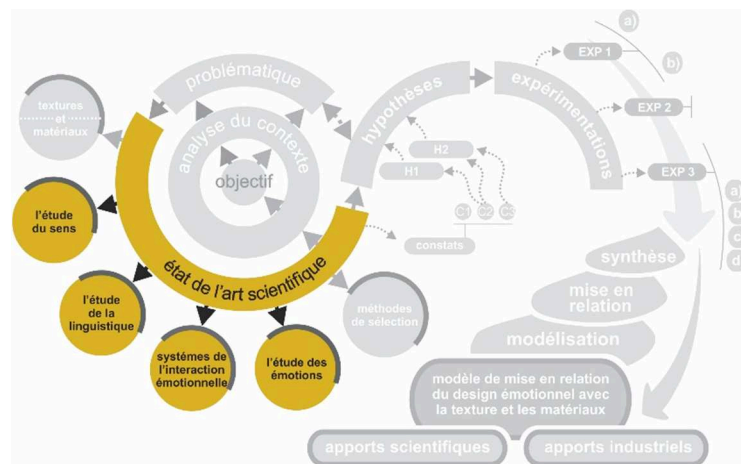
problématique

analyse du contexte

objectif

textures et matériaux

état de l'art scientifique

l'étude du sens

l'étude de la linguistique

systèmes de l'interaction émotionnelle

l'étude des émotions

méthodes de sélection

hypothèses

H2

H1

C1 C2 C3

constats

expérimentations

a)

b)

EXP 1

EXP 2

EXP 3

a
b
c
d

synthèse

mise en relation

modélisation

modèle de mise en relation du design émotionnel avec la texture et les matériaux

apports scientifiques

apports industriels